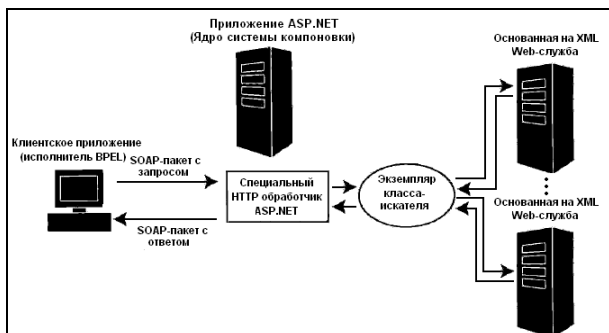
Приложение ASP.NET
(Ядро системы компоновки)

Основанная на XML
Web-служба

Клиентское приложение
(исполнитель BPEL)

SOAP-пакет с
запросом

Специальный
HTTP обработчик
ASP.NET

Экземпляр
класса-
искателя

Основанная на XML
Web-служба

SOAP-пакет с
ответом